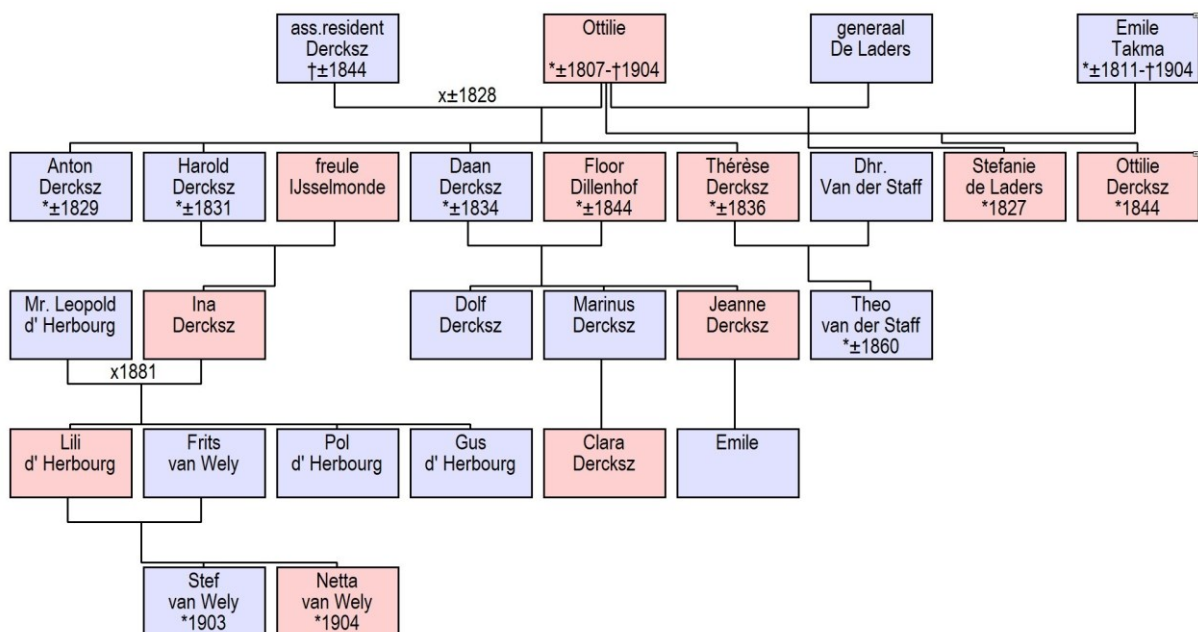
ass.resident Dercksz †±1844

Ottilie *±1807-†1904

generaal De Laders

Emile Takma *±1811-†1904

x±1828

Anton Dercksz *±1829

Harold Dercksz *±1831

freule IJsselmonde

Daan Dercksz *±1834

Floor Dillenhof *±1844

Thérèse Dercksz *±1836

Dhr. Van der Staff

Stefanie de Laders *1827

Ottilie Dercksz *1844

Mr. Leopold d' Herbourg

Ina Dercksz

Dolf Dercksz

Marinus Dercksz

Jeanne Dercksz

Theo van der Staff *±1860

x1881

Lili d' Herbourg

Frits van Wely

Pol d' Herbourg

Gus d' Herbourg

Clara Dercksz

Emile

Stef van Wely *1903

Netta van Wely *1904